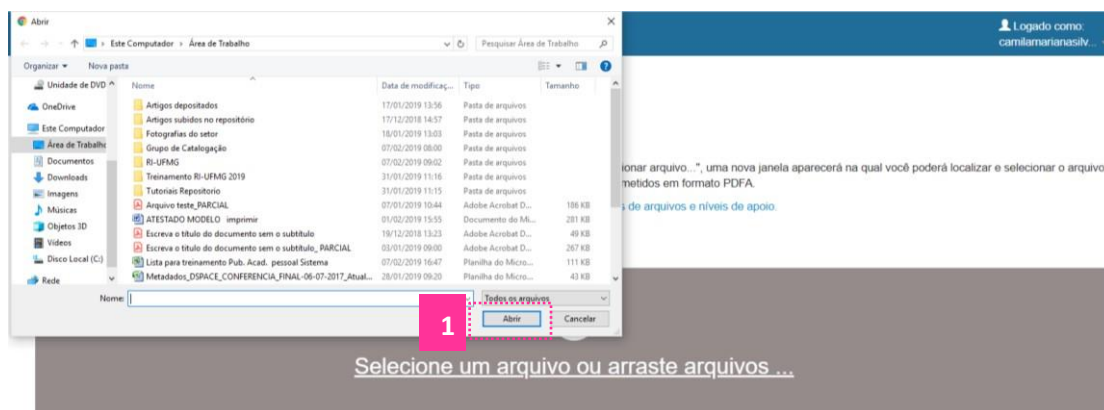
Abrir

Este Computador › Área de Trabalho

Pesquisar Área de Trabalho

Organizar ▾ Nova pasta

Unidade de DVD
OneDrive
Este Computador
Área de Trabalho
Documentos
Downloads
Imagens
Músicas
Objetos 3D
Vídeos
Disco Local (C:)
Rede

| Nome | Data de modificaç... | Tipo | Tamanho |
|---|---|---|---|
| Artigos depositados | 17/01/2019 13:56 | Pasta de arquivos | |
| Artigos subidos no repositório | 17/12/2018 14:57 | Pasta de arquivos | |
| Fotografias do setor | 18/01/2019 13:03 | Pasta de arquivos | |
| Grupo de Catalogação | 07/02/2019 08:00 | Pasta de arquivos | |
| RI-UFMG | 07/02/2019 09:02 | Pasta de arquivos | |
| Treinamento RI-UFMG 2019 | 31/01/2019 11:16 | Pasta de arquivos | |
| Tutoriais Repositorio | 31/01/2019 11:15 | Pasta de arquivos | |
| Arquivo teste_PARCIAL | 07/01/2019 10:44 | Adobe Acrobat D... | 186 KB |
| ATESTADO MODELO imprimir | 01/02/2019 15:55 | Documento do Mi... | 281 KB |
| Escreva o título do documento sem o subtítulo | 19/12/2018 13:23 | Adobe Acrobat D... | 49 KB |
| Escreva o título do documento sem o subtítulo_ PARCIAL | 03/01/2019 09:00 | Adobe Acrobat D... | 267 KB |
| Lista para treinamento Pub. Acad. pessoal Sistema | 07/02/2019 16:47 | Planilha do Micro... | 111 KB |
| Metadados_DSPACE_CONFERENCIA_FINAL-06-07-2017_Atual... | 28/01/2019 09:20 | Planilha do Micro... | 43 KB |

Nome:

Todos os arquivos

1

Abrir

Cancelar

Logado como: camilamarianasilv...

ionar arquivo...", uma nova janela aparecerá na qual você poderá localizar e selecionar o arquivo
metidos em formato PDFA.

s de arquivos e níveis de apoio.

Selecione um arquivo ou arraste arquivos ...